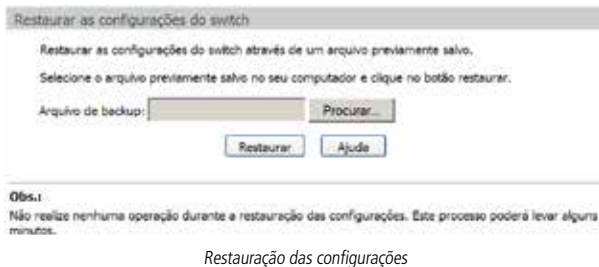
Restaurar as configurações do switch

Restaurar as configurações do switch através de um arquivo previamente salvo.

Selecione o arquivo previamente salvo no seu computador e clique no botão restaurar.

Arquivo de backup: Procurar...

Restaurar Ajuda

Obs.:
Não realize nenhuma operação durante a restauração das configurações. Este processo poderá levar alguns minutos.

Restauração das configurações